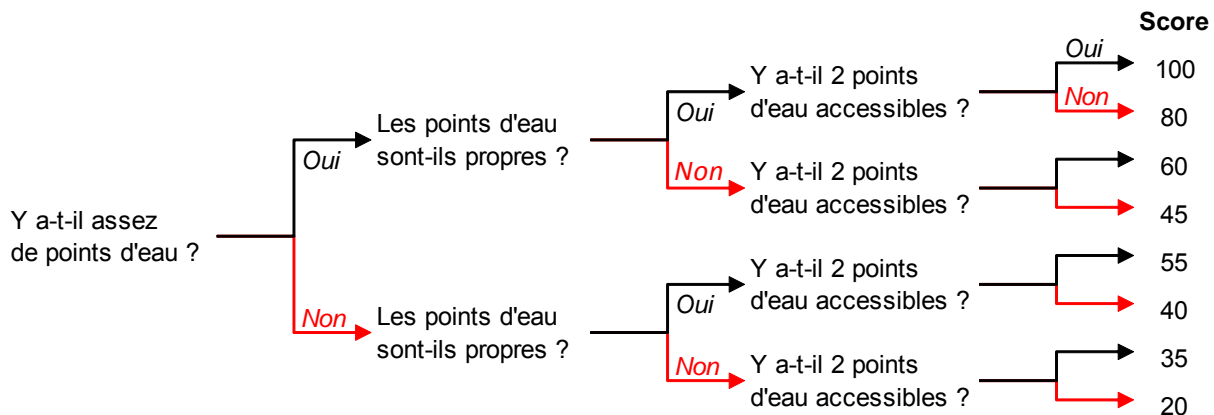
Score

Y a-t-il assez de points d'eau ?

Oui

Les points d'eau sont-ils propres ?

Oui

Y a-t-il 2 points d'eau accessibles ?

Oui

100

Non

80

Non

Y a-t-il 2 points d'eau accessibles ?

60

45

Non

Les points d'eau sont-ils propres ?

Oui

Y a-t-il 2 points d'eau accessibles ?

55

40

Non

Y a-t-il 2 points d'eau accessibles ?

35

20